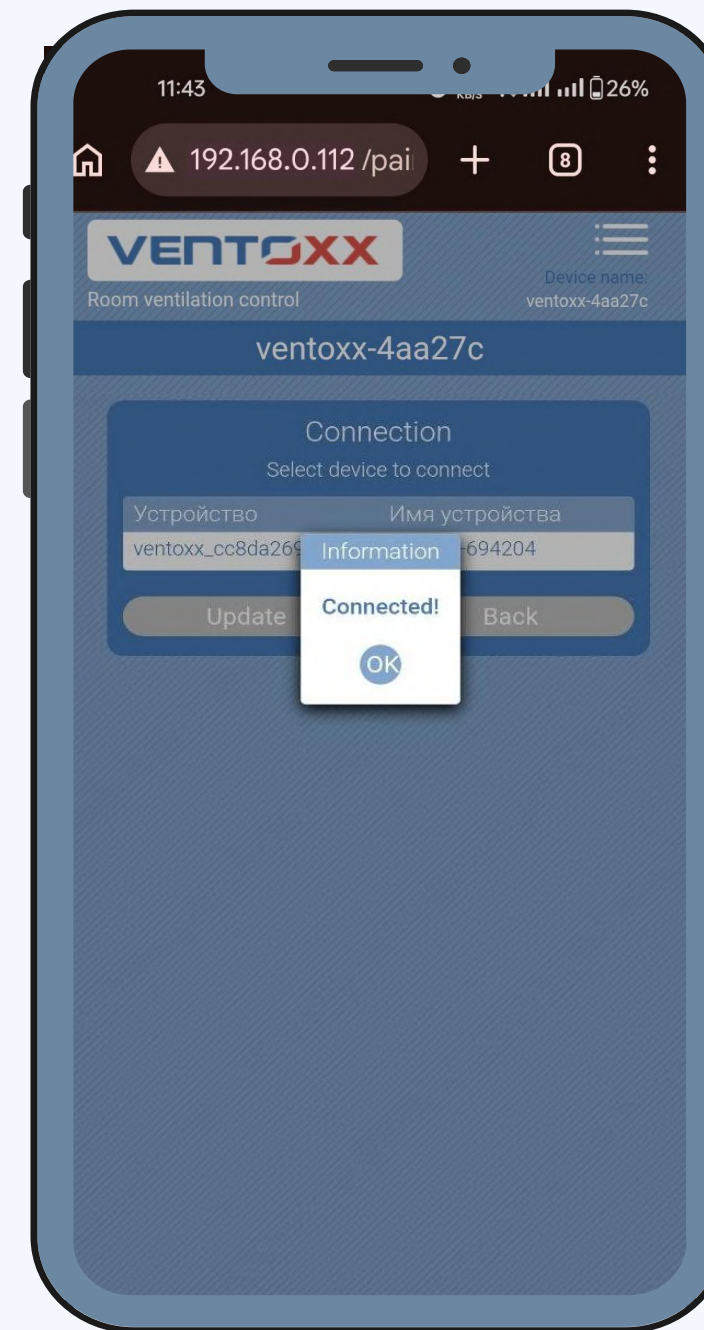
11:43

KB/S 26%

192.168.0.112 /pai

8

VENTOXX

Room ventilation control

Device name:
ventoxx-4aa27c

ventoxx-4aa27c

Connection

Select device to connect

| Устройство | Имя устройства |
|---|---|
| ventoxx_cc8da269 | -694204 |

Information

Connected!

OK

Update

Back